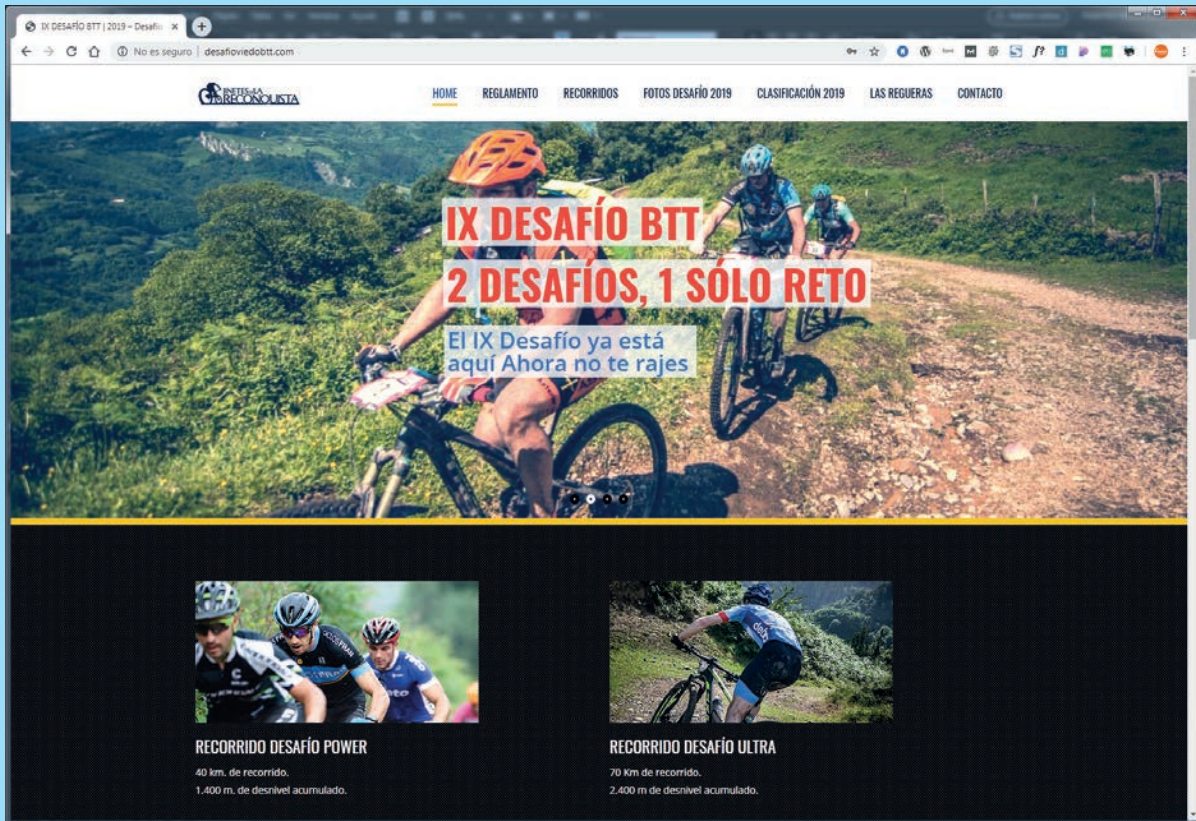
IX DESAFÍO BTT | 2019 – Desafío

No es seguro | desafioviedobtt.com

PINTES DE LA RECONQUISTA

HOME
REGLAMENTO
RECORRIDOS
FOTOS DESAFÍO 2019
CLASIFICACIÓN 2019
LAS REGUERAS
CONTACTO

IX DESAFÍO BTT
2 DESAFÍOS, 1 SÓLO RETO

El IX Desafío ya está aquí Ahora no te rajes

RECORRIDO DESAFÍO POWER
40 km. de recorrido.
1.400 m. de desnivel acumulado.

RECORRIDO DESAFÍO ULTRA
70 Km de recorrido.
2.400 m de desnivel acumulado.